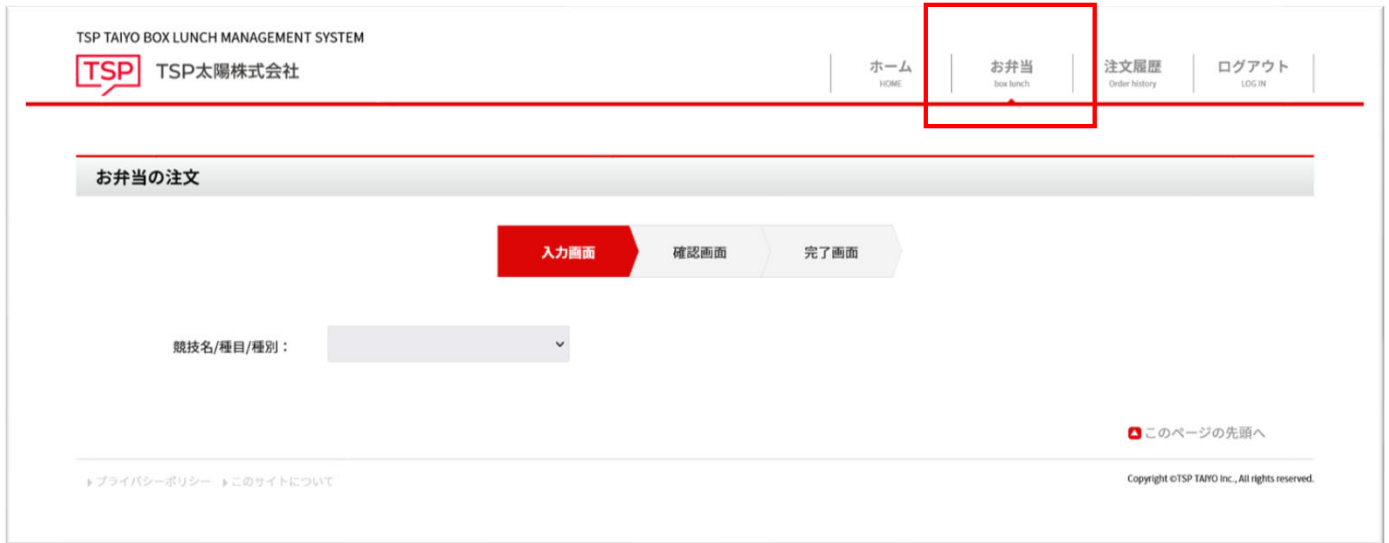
TSP TAIYO BOX LUNCH MANAGEMENT SYSTEM

TSP TSP太陽株式会社

ホーム
HOME

お弁当
box lunch

注文履歴
Order history

ログアウト
LOG IN

お弁当の注文

入力画面

確認画面

完了画面

競技名/種目/種別：

このページの先頭へ

プライバシーポリシー　このサイトについて

Copyright ©TSP TAIYO Inc., All rights reserved.